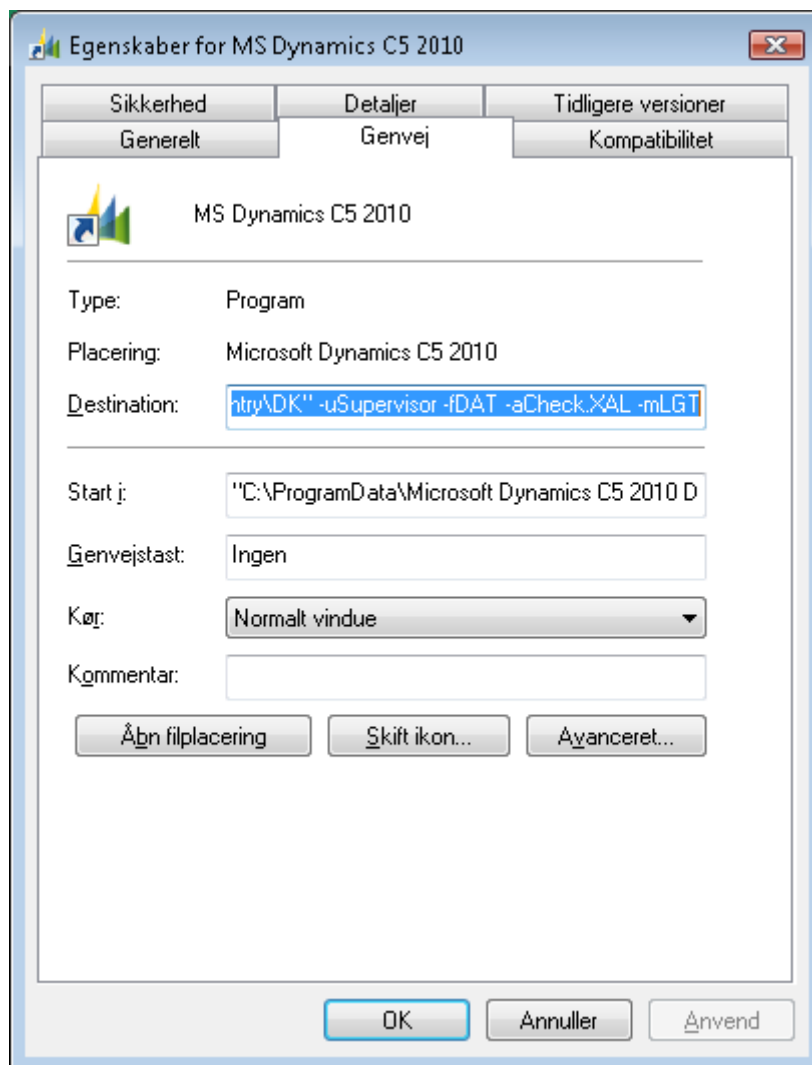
Egenskaber for MS Dynamics C5 2010

Sikkerhed
Detaljer
Tidligere versioner
Generelt
Genvej
Kompatibilitet

MS Dynamics C5 2010

Type: Program

Placering: Microsoft Dynamics C5 2010

Destination: ntry\DK" -uSupervisor -fDAT -aCheck.XAL -mLGT

Start i: "C:\ProgramData\Microsoft Dynamics C5 2010 D

Genvejstast: Ingen

Kør: Normalt vindue

Kommentar:

Åbn filplacering
Skift ikon...
Avanceret...

OK
Annuller
Anvend